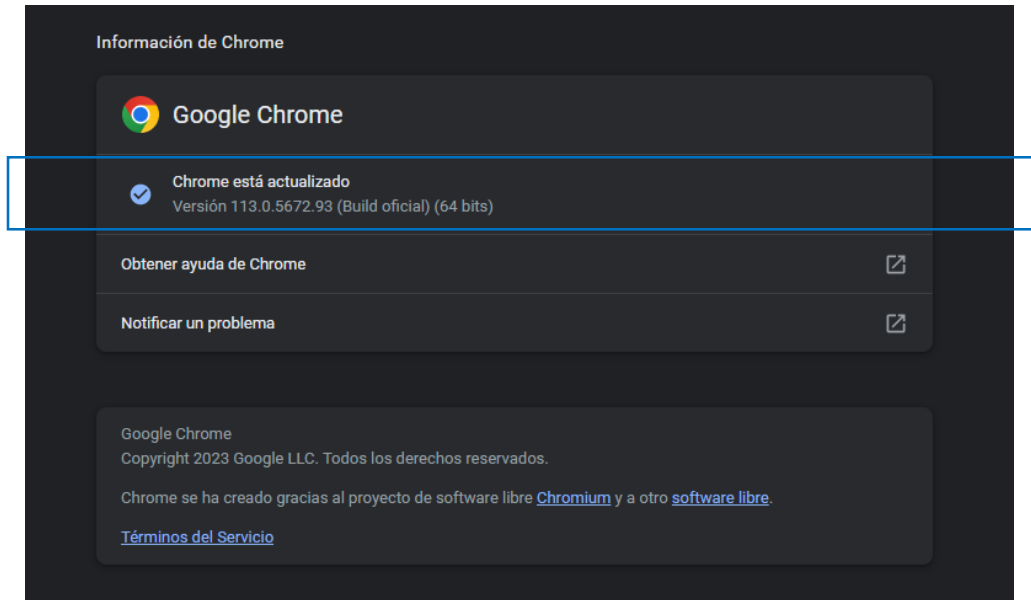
Información de Chrome

Google Chrome

Chrome está actualizado
Versión 113.0.5672.93 (Build oficial) (64 bits)

Obtener ayuda de Chrome

Notificar un problema

Google Chrome
Copyright 2023 Google LLC. Todos los derechos reservados.

Chrome se ha creado gracias al proyecto de software libre Chromium y a otro software libre.

Términos del Servicio